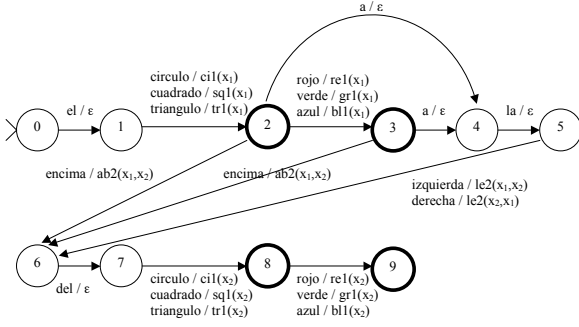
a / ε

circulo / ci1($x_1$)
cuadrado / sq1($x_1$)
triangulo / tr1($x_1$)

rojo / re1($x_1$)
verde / gr1($x_1$)
azul / bl1($x_1$)

0 el / ε 1 2 3 a / ε 4 la / ε 5

encima / ab2($x_1$,$x_2$)

encima / ab2($x_1$,$x_2$)

izquierda / le2($x_1$,$x_2$)
derecha / le2($x_2$,$x_1$)

6 7 8 9

del / ε

circulo / ci1($x_2$)
cuadrado / sq1($x_2$)
triangulo / tr1($x_2$)

rojo / re1($x_2$)
verde / gr1($x_2$)
azul / bl1($x_2$)